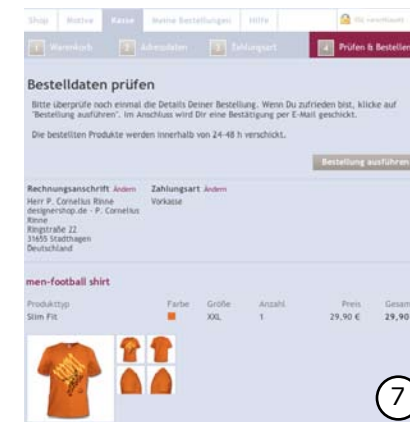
Shop Motive Kasse Meine Bestellungen Hilfe Sie verschlüsselt

1 Warenkorb 2 Adressdaten 3 Zahlungsart 4 Prüfen & Bestellen

Bestelldaten prüfen

Bitte überprüfe noch einmal die Details Deiner Bestellung. Wenn Du zufrieden bist, klicke auf "Bestellung ausführen". Im Anschluss wird Dir eine Bestätigung per E-Mail geschickt.

Die bestellten Produkte werden innerhalb von 24-48 h verschickt.

Bestellung ausführen

Rechnungsanschrift Ändern
Herr P. Cornelius Rinne
designershop.de - P. Cornelius Rinne
Ringstraße 22
31655 Stadthagen
Deutschland

Zahlungsart Ändern
Vorkasse

men-football shirt

| Produkttyp | Farbe | Größe | Anzahl | Preis | Gesam |
|---|---|---|---|---|---|
| Slim Fit | | XXL | 1 | 29,90 € | 29,90 |

7